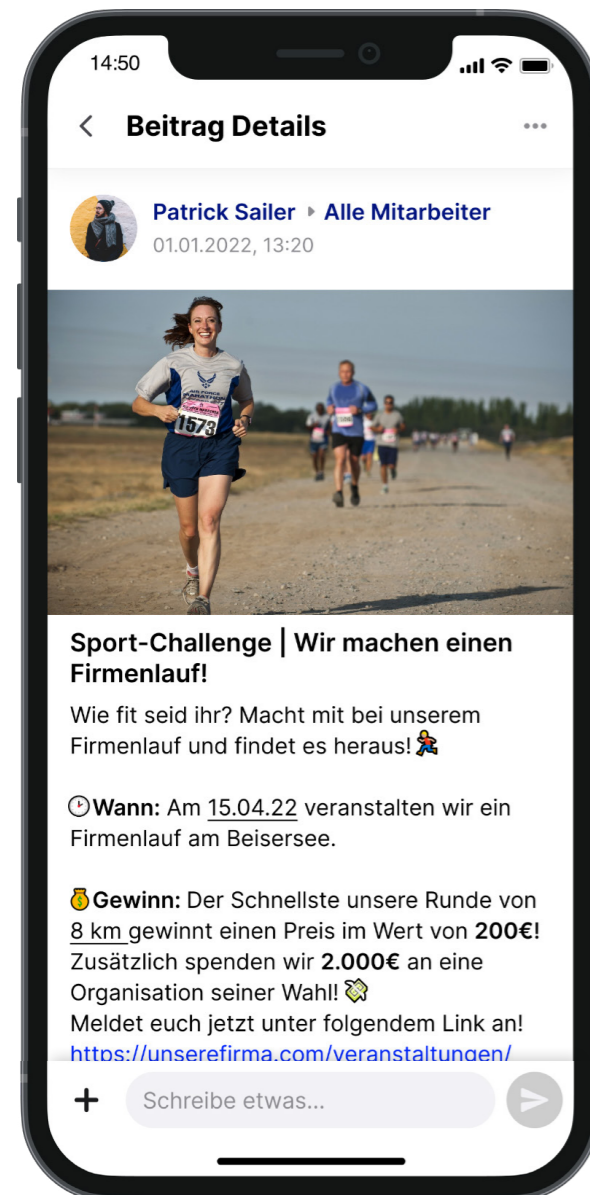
14:50

Beitrag Details

Patrick Sailer ▸ Alle Mitarbeiter
01.01.2022, 13:20

1573

Sport-Challenge | Wir machen einen Firmenlauf!

Wie fit seid ihr? Macht mit bei unserem Firmenlauf und findet es heraus!

Wann: Am 15.04.22 veranstalten wir ein Firmenlauf am Beisersee.

Gewinn: Der Schnellste unsere Runde von 8 km gewinnt einen Preis im Wert von 200€! Zusätzlich spenden wir 2.000€ an eine Organisation seiner Wahl!
Meldet euch jetzt unter folgendem Link an!
https://unserefirma.com/veranstaltungen/

+ Schreibe etwas...